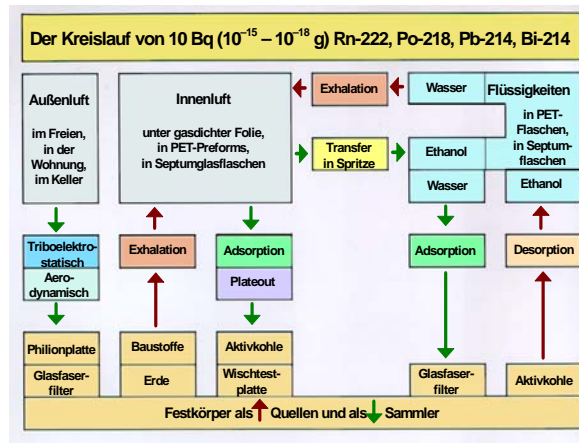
Der Kreislauf von 10 Bq ($10^{-15}$ – $10^{-18}$ g) Rn-222, Po-218, Pb-214, Bi-214

Außenluft

im Freien, in der Wohnung, im Keller

Innenluft

unter gasdichter Folie, in PET-Preforms, in Septumglasflaschen

Exhalation

Transfer in Spritze

Wasser

Flüssigkeiten

in PET-Flaschen, in Septumflaschen

Ethanol

Wasser

Ethanol

Triboelektrostatisch

Aerodynamisch

Exhalation

Adsorption

Plateout

Adsorption

Desorption

Philionplatte

Glasfaserfilter

Baustoffe

Erde

Aktivkohle

Wischtestplatte

Glasfaserfilter

Aktivkohle

Festkörper als Quellen und als Sammler